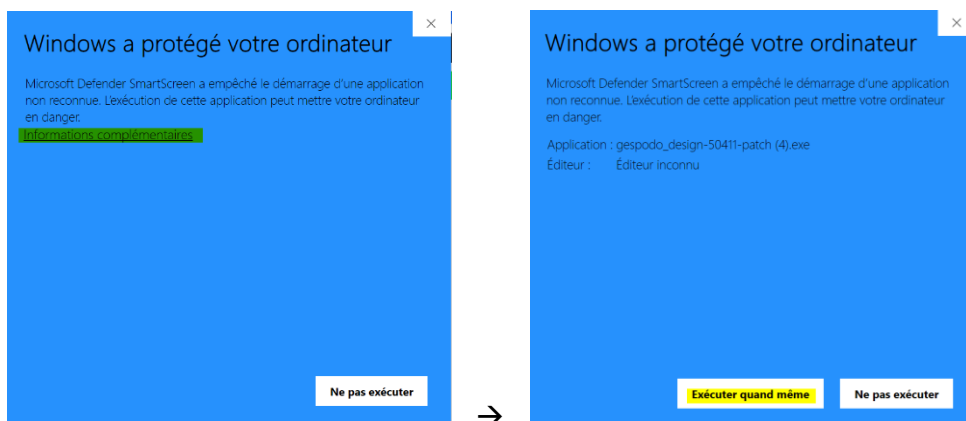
×

Windows a protégé votre ordinateur

Microsoft Defender SmartScreen a empêché le démarrage d'une application non reconnue. L'exécution de cette application peut mettre votre ordinateur en danger.

Informations complémentaires

Ne pas exécuter

→

×

Windows a protégé votre ordinateur

Microsoft Defender SmartScreen a empêché le démarrage d'une application non reconnue. L'exécution de cette application peut mettre votre ordinateur en danger.

Application : gespodo_design-50411-patch (4).exe
Éditeur : Éditeur inconnu

Exécuter quand même

Ne pas exécuter